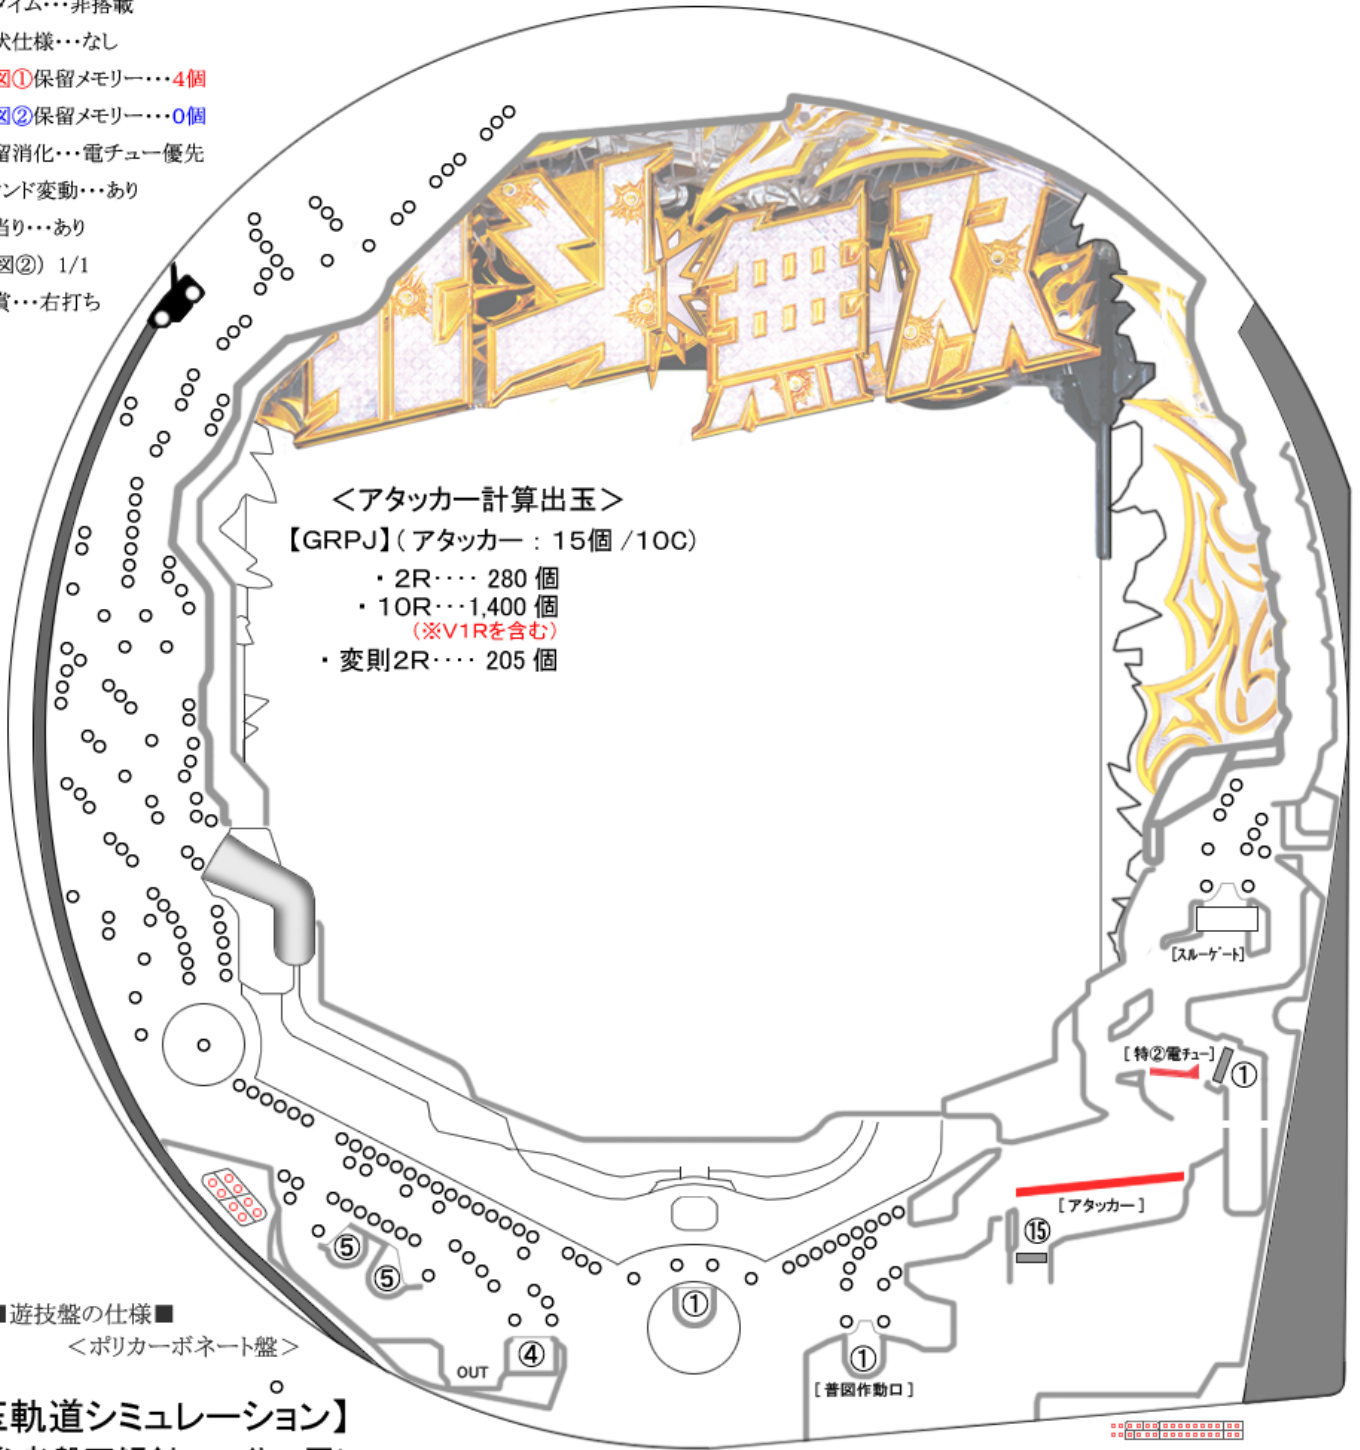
イム・・・非搭載
状仕様・・・なし
図①保留メモリー・・・4個
図②保留メモリー・・・0個
留消化・・・電チュー優先
ンド変動・・・あり
当り・・・あり
図②）1/1
賞・・・右打ち

＜アタッカー計算出玉＞
【GRPJ】（アタッカー：15個 /10C）
・2R・・・・ 280 個
・10R・・・1,400 個
（※V1Rを含む）
・変則2R・・・・ 205 個

［スルーゲート］
［特②電チュー］
①
［アタッカー］
⑮
⑤
⑤
④
OUT
①
①
［普図作動口］

■遊技盤の仕様■
＜ポリカーボネート盤＞
［illegible］軌道シミュレーション】